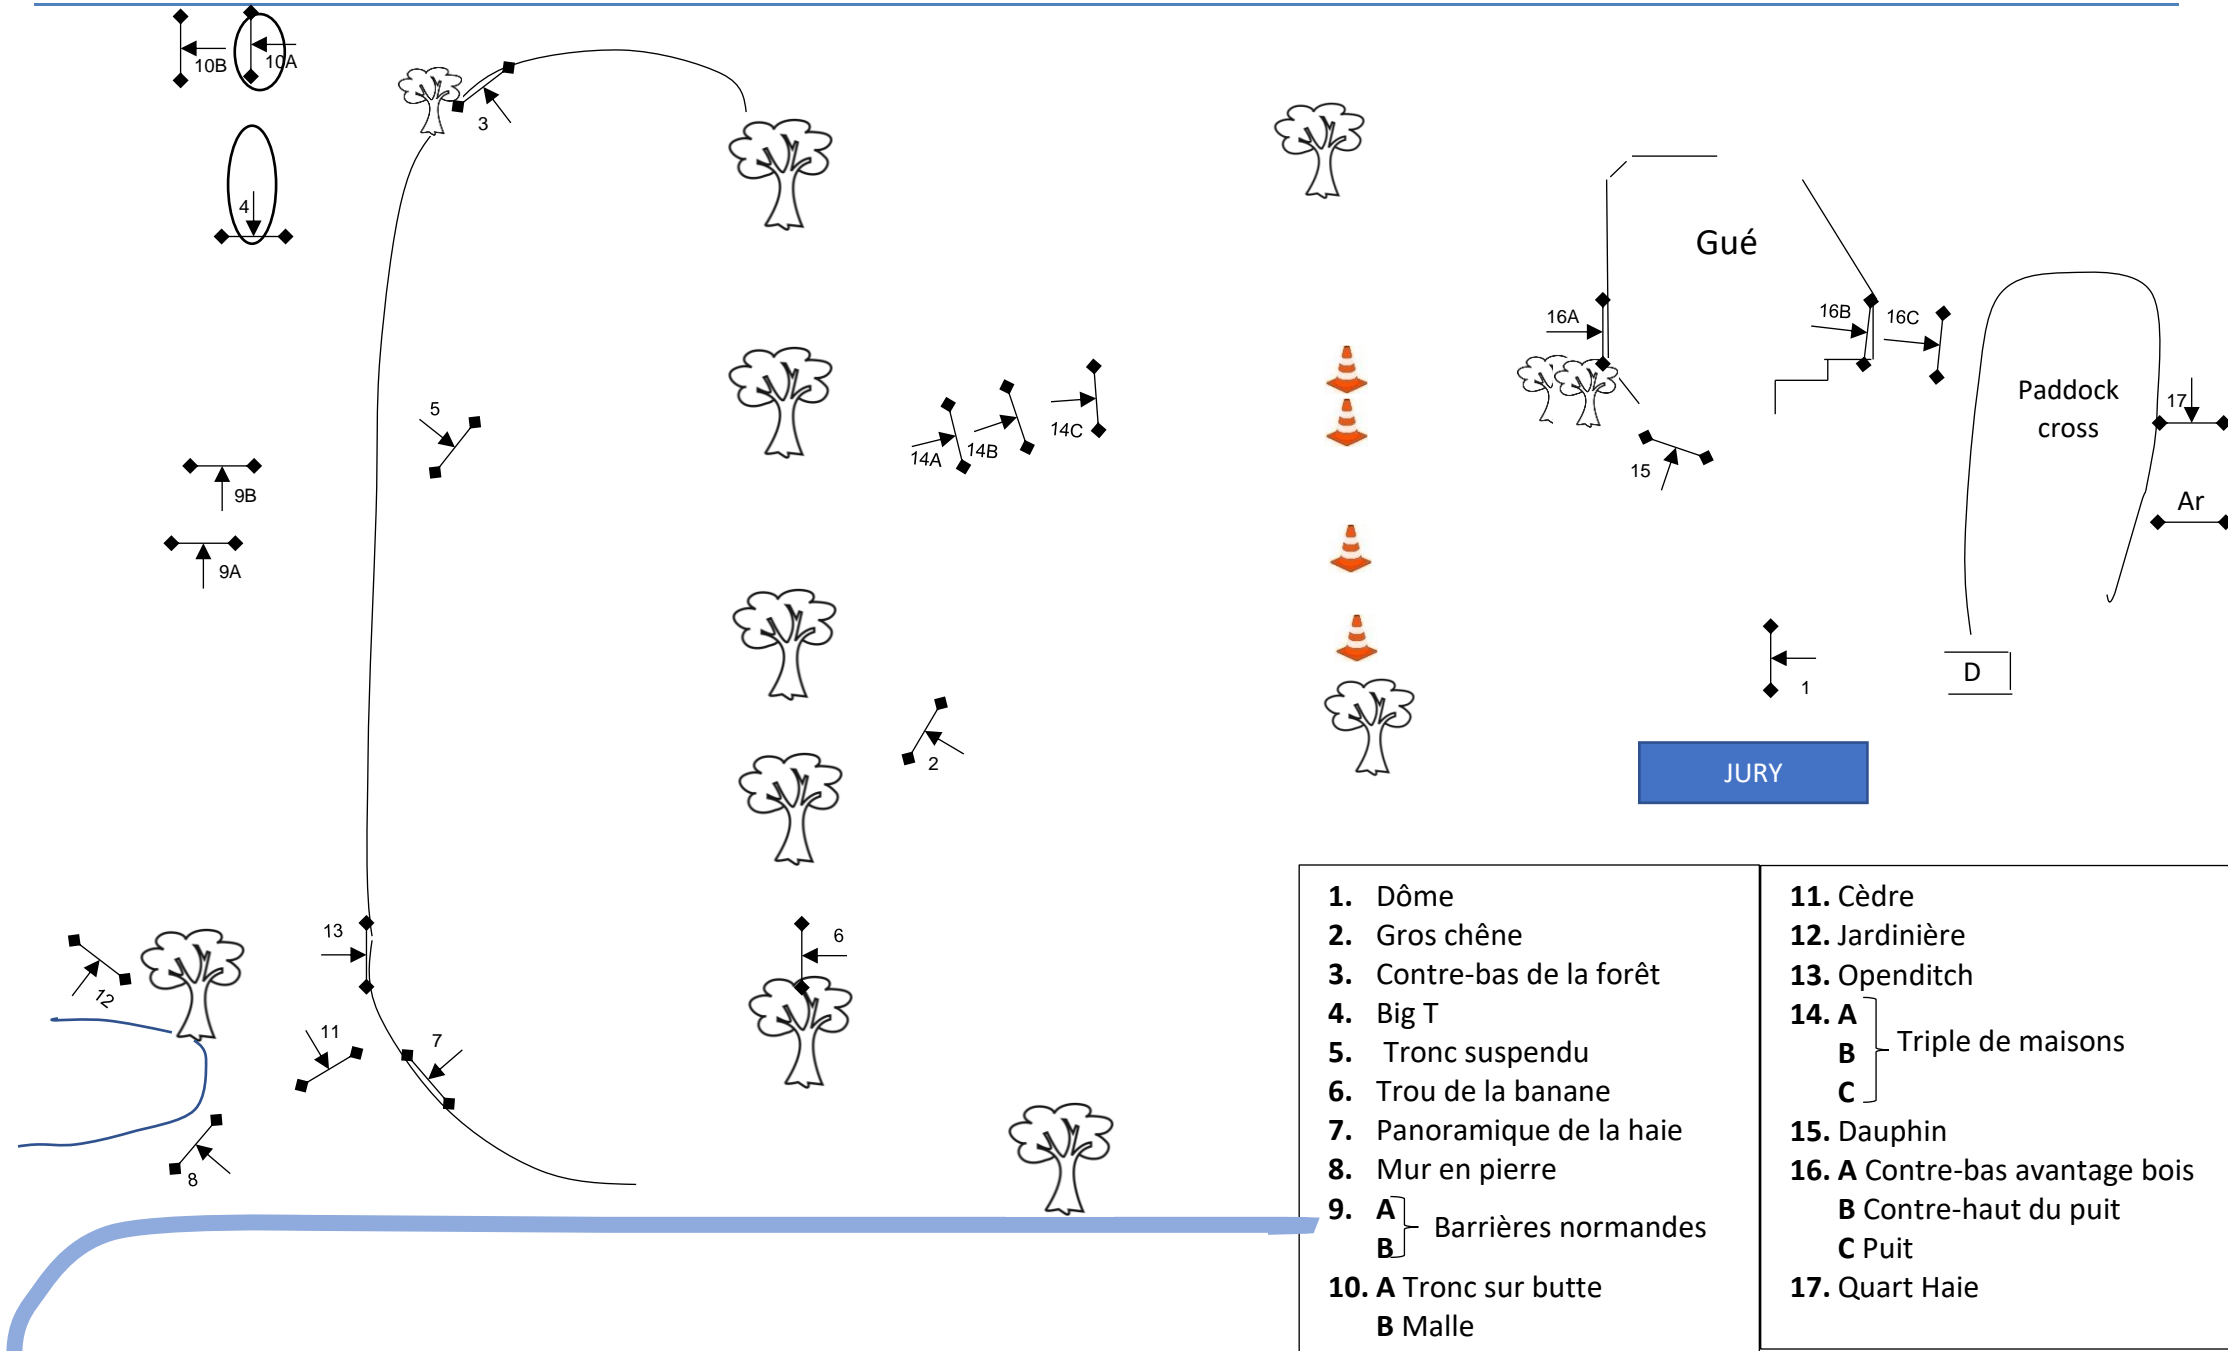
10B 10A

3

4

Gué

16A 16B 16C

Paddock cross

17

Ar

5

14A 14B 14C

15

9B

9A

1

D

2

JURY

13

6

12

11

7

8

1. Dôme
2. Gros chêne
3. Contre-bas de la forêt
4. Big T
5. Tronc suspendu
6. Trou de la banane
7. Panoramique de la haie
8. Mur en pierre
9. A B Barrières normandes
10. A Tronc sur butte
B Malle

11. Cèdre
12. Jardinière
13. Openditch
14. A B C Triple de maisons
15. Dauphin
16. A Contre-bas avantage bois
B Contre-haut du puit
C Puit
17. Quart Haie